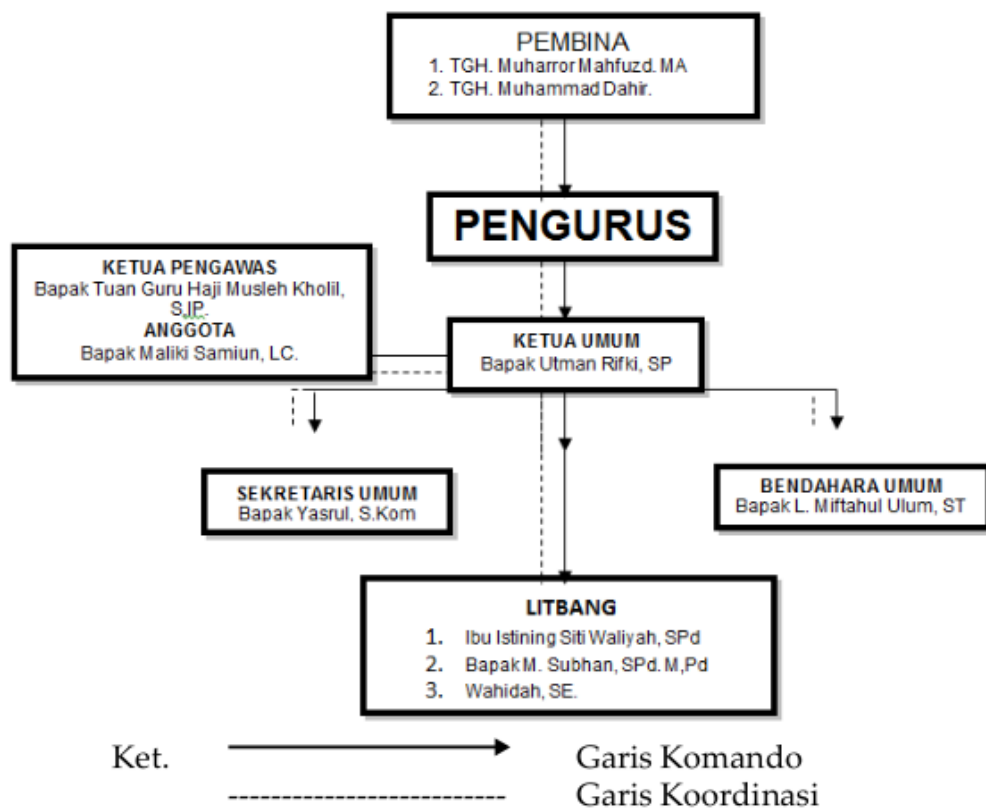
PEMBINA
1. TGH. Muharror Mahfuzd. MA
2. TGH. Muhammad Dahir.

PENGURUS

KETUA PENGAWAS
Bapak Tuan Guru Haji Musleh Kholil, S.IP.
ANGGOTA
Bapak Maliki Samiun, LC.

KETUA UMUM
Bapak Utman Rifki, SP

SEKRETARIS UMUM
Bapak Yasrul, S.Kom

BENDAHARA UMUM
Bapak L. Miftahul Ulum, ST

LITBANG
1. Ibu Istining Siti Waliyah, SPd
2. Bapak M. Subhan, SPd. M,Pd
3. Wahidah, SE.

Ket. Garis Komando
Garis Koordinasi